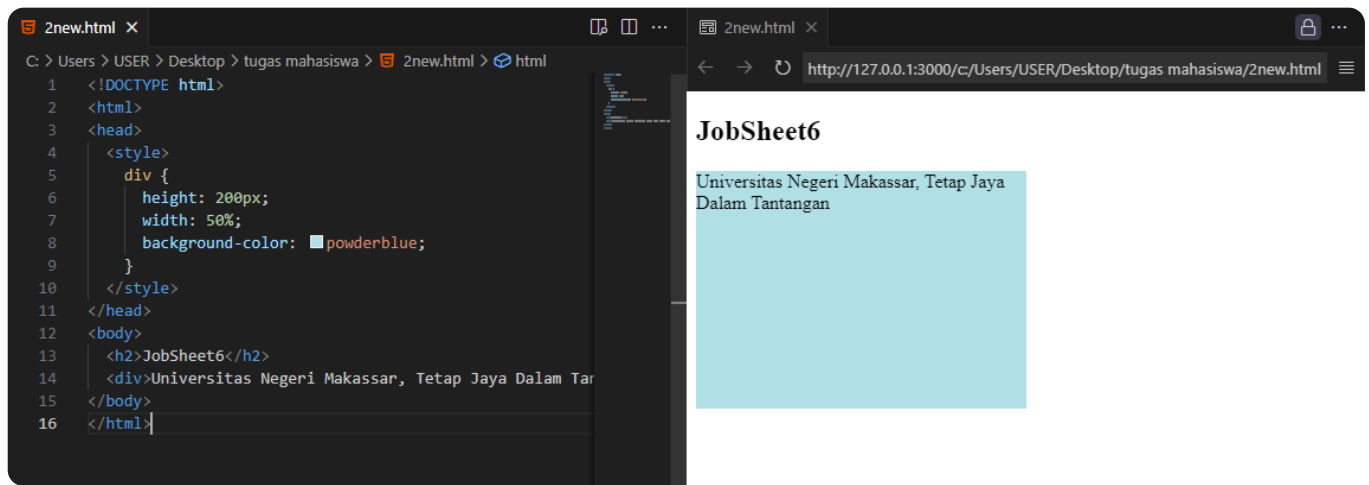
2new.html ×

C: > Users > USER > Desktop > tugas mahasiswa > 2new.html > html

1 <!DOCTYPE html>
2 <html>
3 <head>
4 <style>
5 div {
6 height: 200px;
7 width: 50%;
8 background-color: powderblue;
9 }
10 </style>
11 </head>
12 <body>
13 <h2>JobSheet6</h2>
14 <div>Universitas Negeri Makassar, Tetap Jaya Dalam Tar
15 </body>
16 </html>

2new.html ×

http://127.0.0.1:3000/c:/Users/USER/Desktop/tugas mahasiswa/2new.html

JobSheet6

Universitas Negeri Makassar, Tetap Jaya Dalam Tantangan